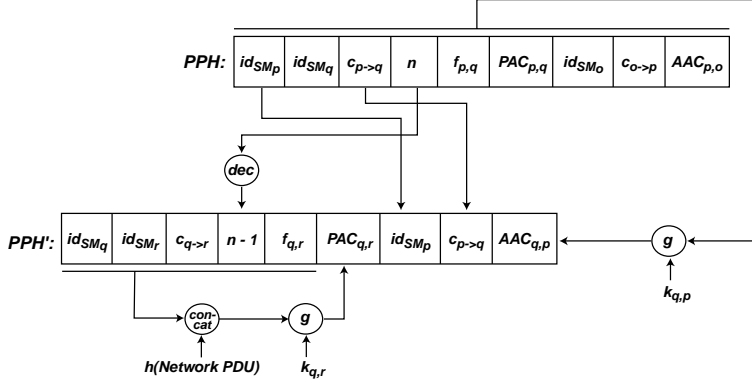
PPH:

| $id_{SM_p}$ | $id_{SM_q}$ | $c_{p->q}$ | $n$ | $f_{p,q}$ | $PAC_{p,q}$ | $id_{SM_o}$ | $c_{o->p}$ | $AAC_{p,o}$ |
|---|---|---|---|---|---|---|---|---|

dec

PPH':

| $id_{SM_q}$ | $id_{SM_r}$ | $c_{q->r}$ | $n - 1$ | $f_{q,r}$ | $PAC_{q,r}$ | $id_{SM_p}$ | $c_{p->q}$ | $AAC_{q,p}$ |
|---|---|---|---|---|---|---|---|---|

g

$k_{q,p}$

con-cat

g

h(Network PDU)

$k_{q,r}$